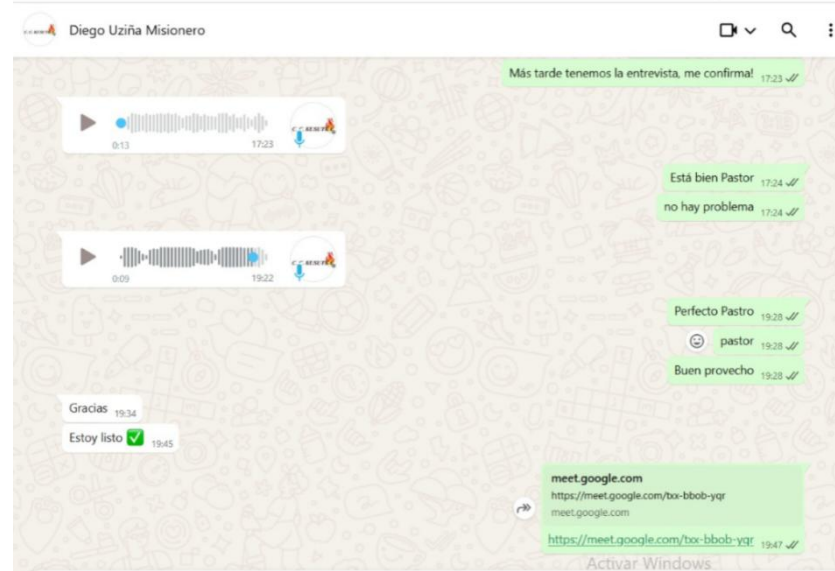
Diego Uziña Misionero

Más tarde tenemos la entrevista, me confirma! 17:23

0:13 17:23

Está bien Pastor 17:24

no hay problema 17:24

0:09 19:22

Perfecto Pastro 19:28

pastor 19:28

Buen provecho 19:28

Gracias 19:34

Estoy listo ✅ 19:45

meet.google.com
https://meet.google.com/txx-bbob-yqr
meet.google.com

https://meet.google.com/txx-bbob-yqr 19:47

Activar Windows